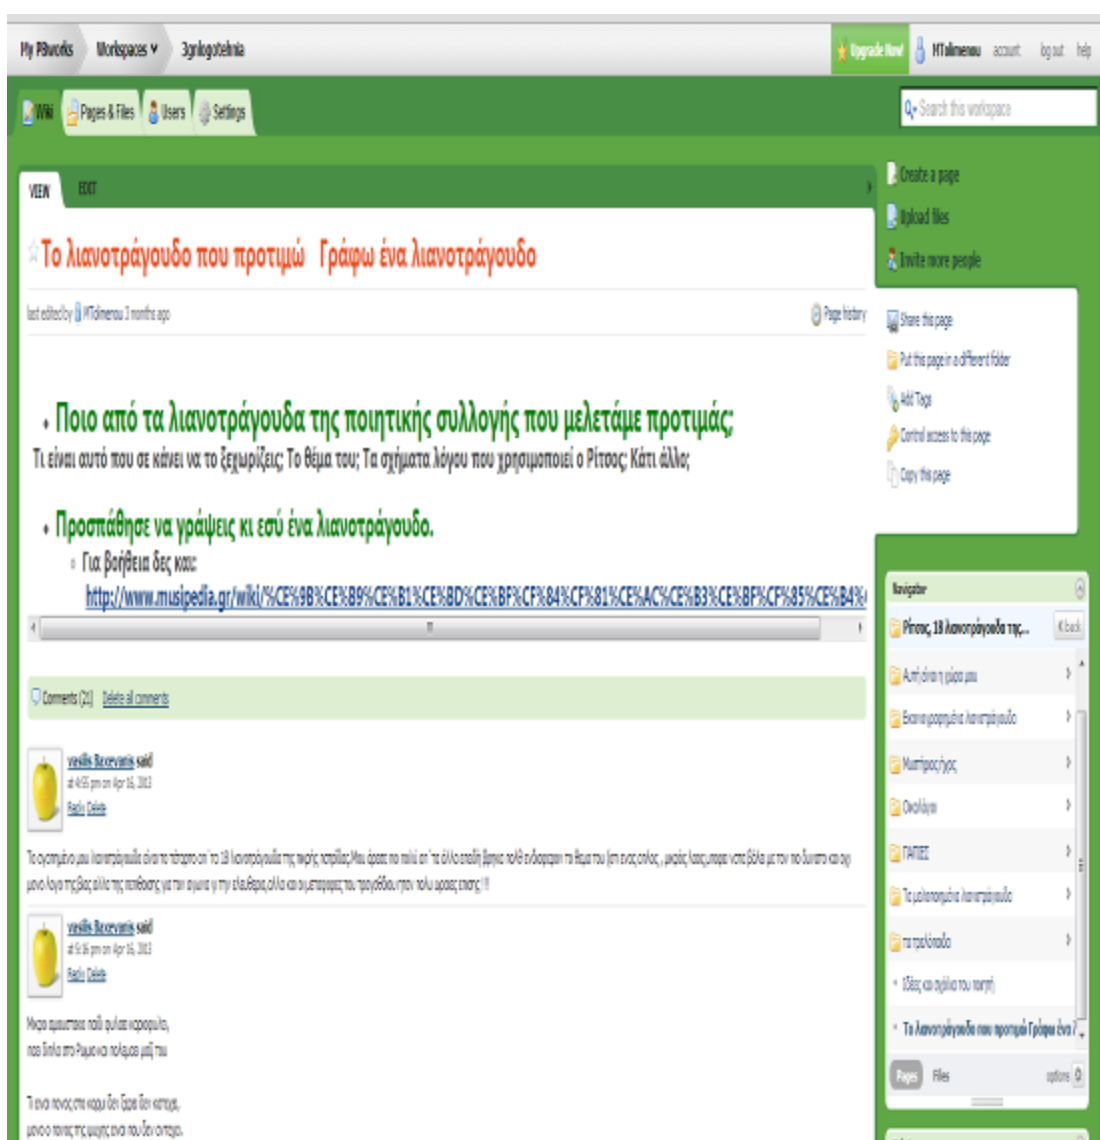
My PBworks Workspaces 3gplogotelnia

Upgrade Now! MTolmenou account log out help

Wiki Pages & Files Users Settings

Search this workspace

VIEW EDIT

Το λιανοτράγουδο που προτιμώ Γράφω ένα λιανοτράγουδο

last edited by MTolmenou 3 months ago

Page history

• Ποιο από τα λιανοτράγουδα της ποιητικής συλλογής που μελετάμε προτιμάς;

Τι είναι αυτό που σε κάνει να το ξεχωρίζεις; Το θέμα του; Τα σχήματα λόγου που χρησιμοποιεί ο Ρίτσος; Κάτι άλλο;

• Προσπάθησε να γράψεις κι εσύ ένα λιανοτράγουδο.

◦ Για βοήθεια δες και:

http://www.musipedia.gr/wiki/%CE%9B%CE%B9%CE%B1%CE%BD%CE%BF%CF%84%CF%81%CE%AC%CE%B3%CE%BF%CF%85%CE%B4%

Comments (21) Delete all comments

vasilis Bacevanis said
at 4:55 pm on Apr 16, 2013
Reply Delete

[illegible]

vasilis Bacevanis said
at 5:16 pm on Apr 16, 2013
Reply Delete

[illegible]

Create a page
Upload files
Invite more people

Share this page
Put this page in a different folder
Add Tags
Control access to this page
Copy this page

Navigator

Ρίτσος, 18 λιανοτράγουδα της... «back

Αυτή είναι η χώρα μου
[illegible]
Μαντινάδες
Οικολόγοι
ΠΑΠΙΕΣ
Τα μελοποιημένα λιανοτράγουδα
τα τραγούδια
Ιδέες και σχόλια του ποιητή
Το λιανοτράγουδο που προτιμώ Γράφω ένα λ...

Pages Files options